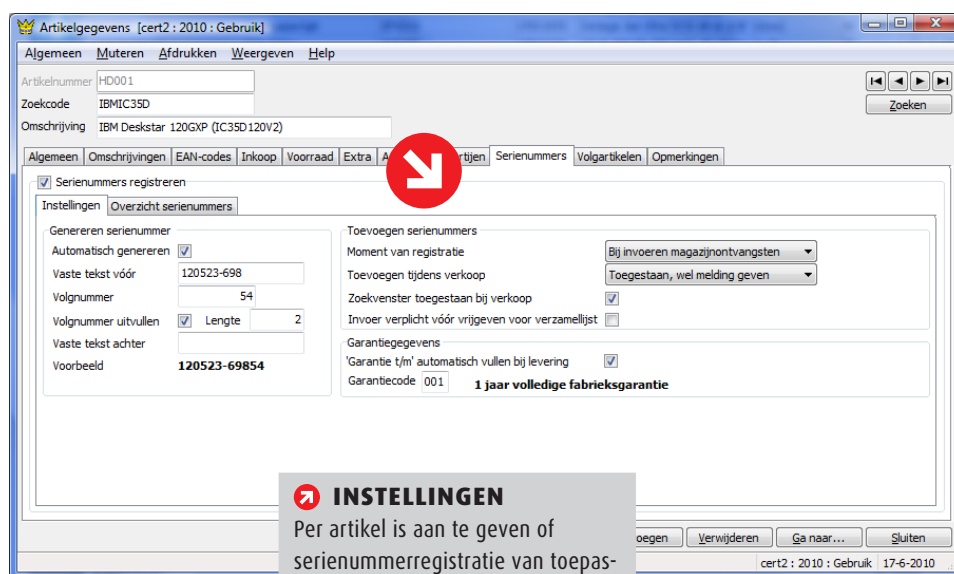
Artikelgegevens [cert2 : 2010 : Gebruik]

Algemeen Muteren Afdrukken Weergeven Help

Artikelnummer HD001
Zoekcode IBMIC35D
Omschrijving IBM Deskstar 120GXP (IC35D120V2)

Zoeken

Algemeen | Omschrijvingen | EAN-codes | Inkoop | Voorraad | Extra | A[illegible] | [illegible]rtijen | Serienummers | Volgartikelen | Opmerkingen

Serienummers registreren

Instellingen | Overzicht serienummers

Genereren serienummer
Automatisch genereren
Vaste tekst vóór 120523-698
Volgnummer 54
Volgnummer uitvullen Lengte 2
Vaste tekst achter
Voorbeeld 120523-69854

Toevoegen serienummers
Moment van registratie Bij invoeren magazijnontvangsten
Toevoegen tijdens verkoop Toegestaan, wel melding geven
Zoekvenster toegestaan bij verkoop
Invoer verplicht vóór vrijgeven voor verzamellijst

Garantiegegevens
'Garantie t/m' automatisch vullen bij levering
Garantiecode 001 1 jaar volledige fabrieksgarantie

INSTELLINGEN
Per artikel is aan te geven of serienummerregistratie van toepas-

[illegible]oegen Verwijderen Ga naar... Sluiten

cert2 : 2010 : Gebruik 17-6-2010